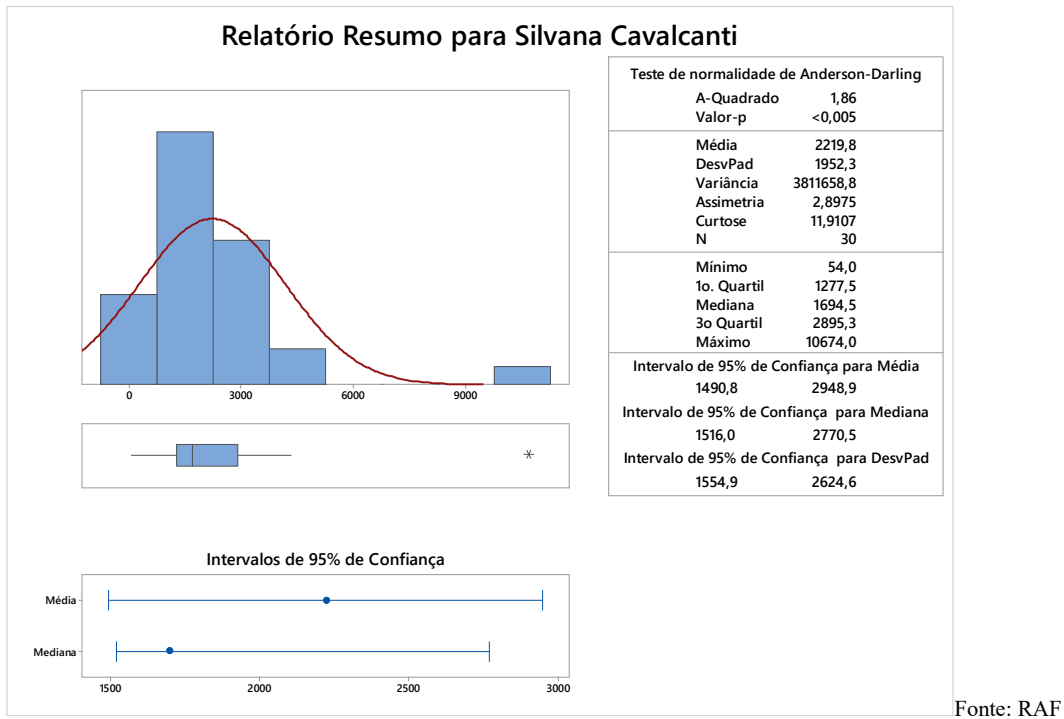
Relatório Resumo para Silvana Cavalcanti

0
3000
6000
9000

Intervalos de 95% de Confiança

Média
Mediana

1500
2000
2500
3000

| Teste de normalidade de Anderson-Darling | |
|---|---|
| A-Quadrado | 1,86 |
| Valor-p | <0,005 |
| Média | 2219,8 |
| DesvPad | 1952,3 |
| Variância | 3811658,8 |
| Assimetria | 2,8975 |
| Curtose | 11,9107 |
| N | 30 |
| Mínimo | 54,0 |
| 1o. Quartil | 1277,5 |
| Mediana | 1694,5 |
| 3o Quartil | 2895,3 |
| Máximo | 10674,0 |
| Intervalo de 95% de Confiança para Média | |
| 1490,8 | 2948,9 |
| Intervalo de 95% de Confiança para Mediana | |
| 1516,0 | 2770,5 |
| Intervalo de 95% de Confiança para DesvPad | |
| 1554,9 | 2624,6 |

Fonte: RAF